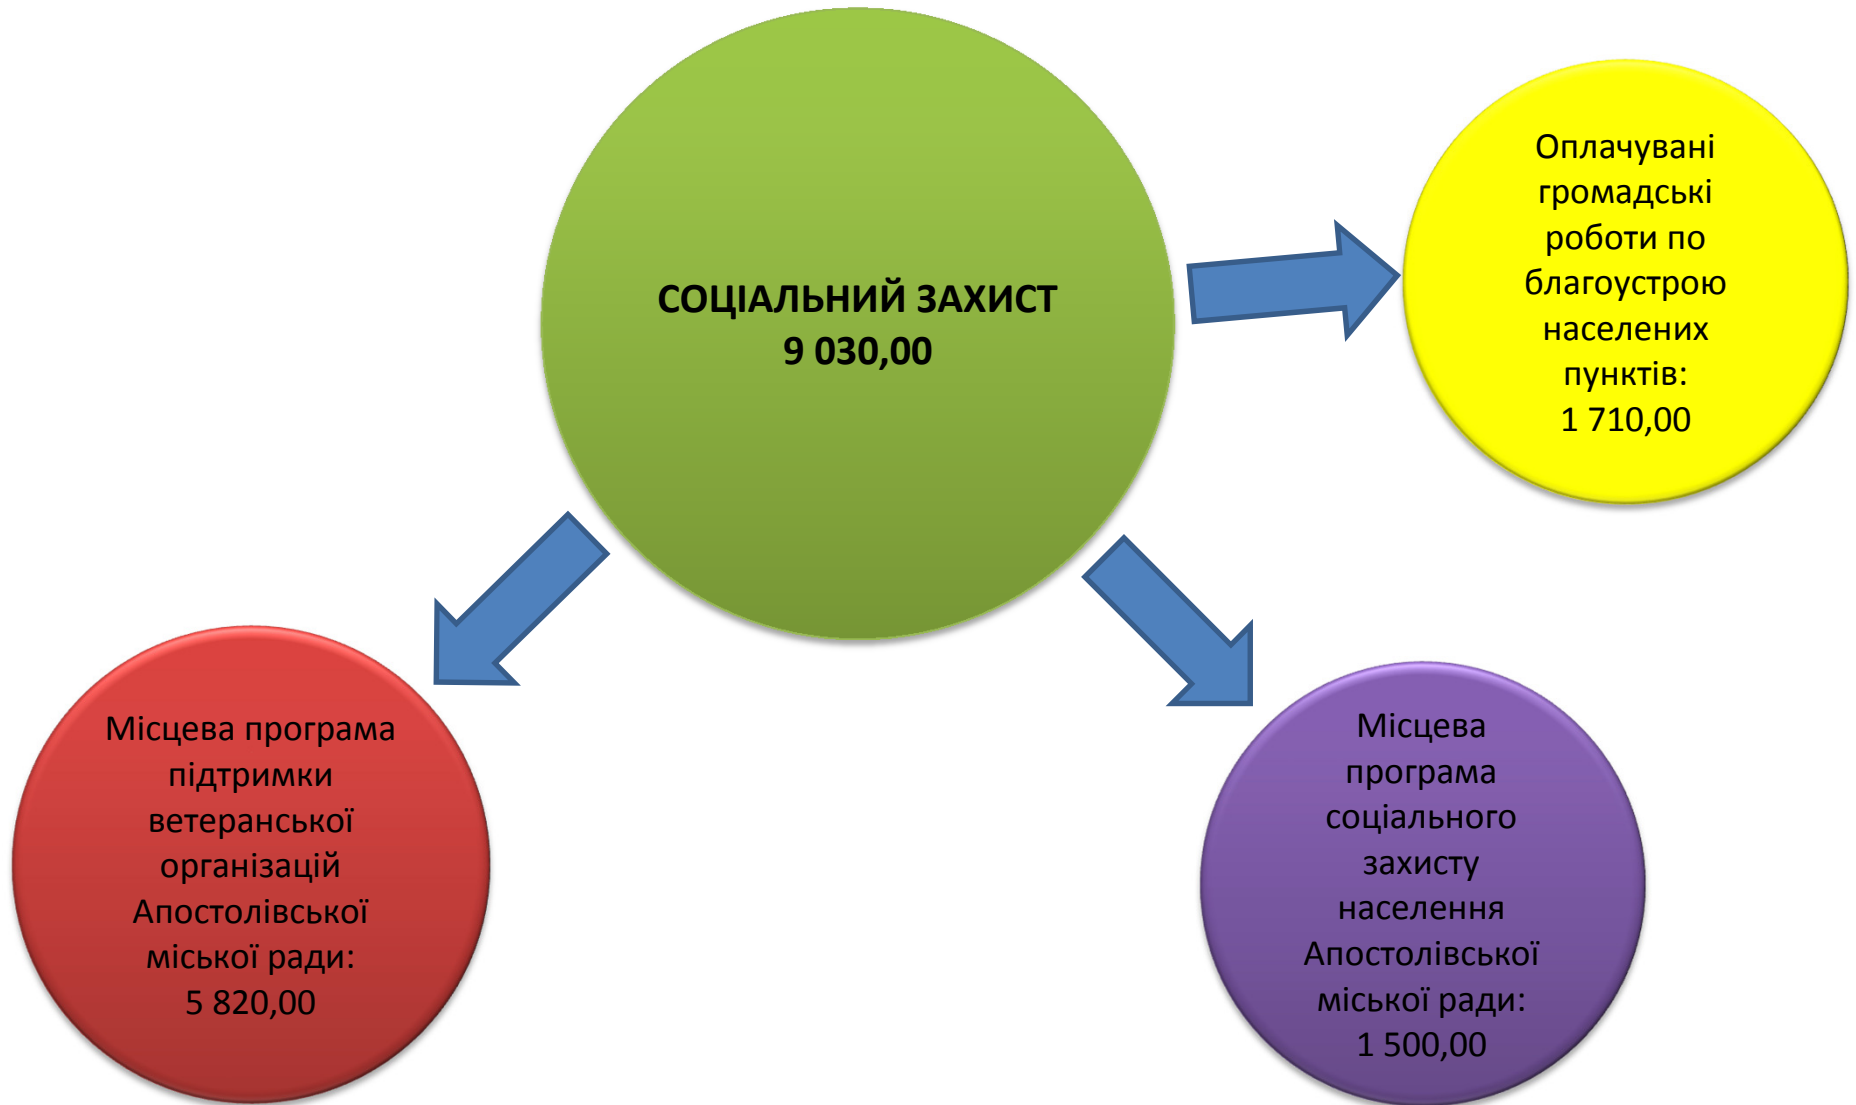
СОЦІАЛЬНИЙ ЗАХИСТ
9 030,00

Оплачувані громадські роботи по благоустрою населених пунктів:
1 710,00

Місцева програма підтримки ветеранської організацій Апостолівської міської ради:
5 820,00

Місцева програма соціального захисту населення Апостолівської міської ради:
1 500,00